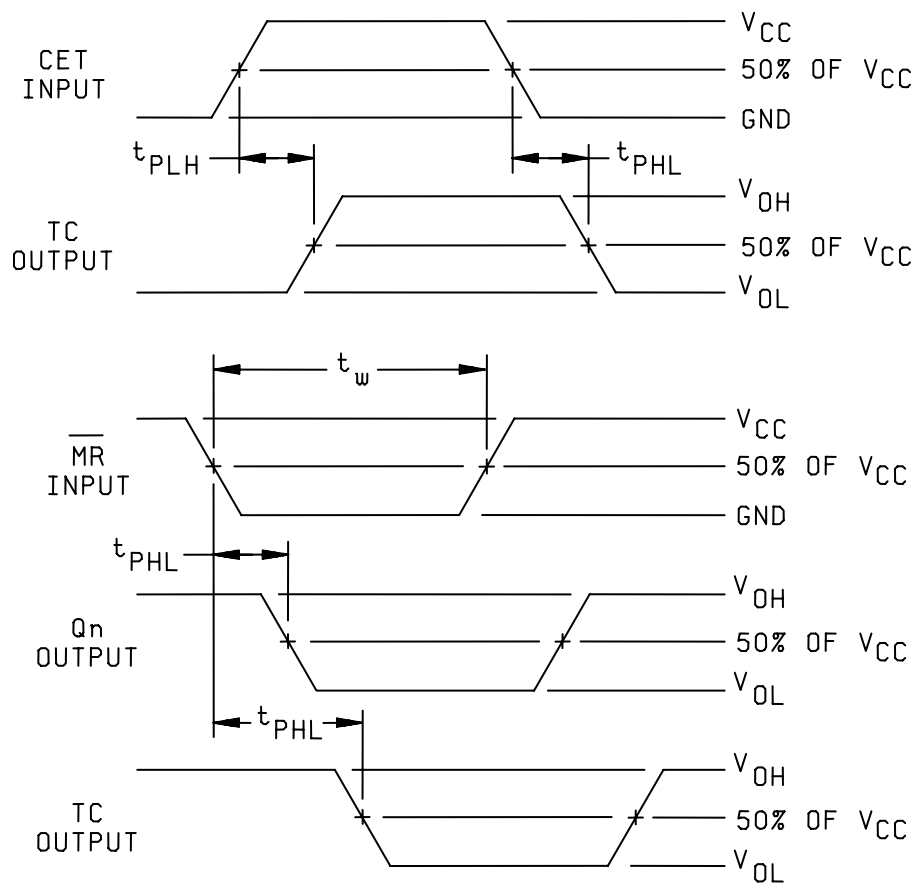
CET INPUT

$V_{CC}$

50% OF $V_{CC}$

GND

$t_{PLH}$

$t_{PHL}$

TC OUTPUT

$V_{OH}$

50% OF $V_{CC}$

$V_{OL}$

$t_w$

$\overline{MR}$ INPUT

$V_{CC}$

50% OF $V_{CC}$

GND

$t_{PHL}$

Qn OUTPUT

$V_{OH}$

50% OF $V_{CC}$

$V_{OL}$

$t_{PHL}$

TC OUTPUT

$V_{OH}$

50% OF $V_{CC}$

$V_{OL}$